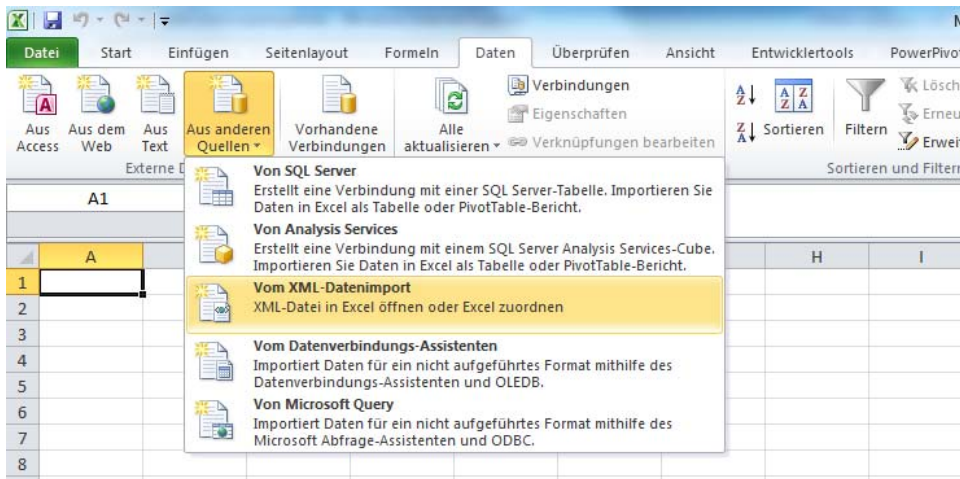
M

Datei Start Einfügen Seitenlayout Formeln Daten Überprüfen Ansicht Entwicklertools PowerPivot

Aus Access
Aus dem Web
Aus Text
Aus anderen Quellen
Vorhandene Verbindungen
Alle aktualisieren
Verbindungen
Eigenschaften
Verknüpfungen bearbeiten
Sortieren
Filtern
Lösch
Erneu
Erweit
Externe D
Sortieren und Filtern

A1

**Von SQL Server**
Erstellt eine Verbindung mit einer SQL Server-Tabelle. Importieren Sie Daten in Excel als Tabelle oder PivotTable-Bericht.

**Von Analysis Services**
Erstellt eine Verbindung mit einem SQL Server Analysis Services-Cube. Importieren Sie Daten in Excel als Tabelle oder PivotTable-Bericht.

**Vom XML-Datenimport**
XML-Datei in Excel öffnen oder Excel zuordnen

**Vom Datenverbindungs-Assistenten**
Importiert Daten für ein nicht aufgeführtes Format mithilfe des Datenverbindungs-Assistenten und OLEDB.

**Von Microsoft Query**
Importiert Daten für ein nicht aufgeführtes Format mithilfe des Microsoft Abfrage-Assistenten und ODBC.

A H I
1
2
3
4
5
6
7
8